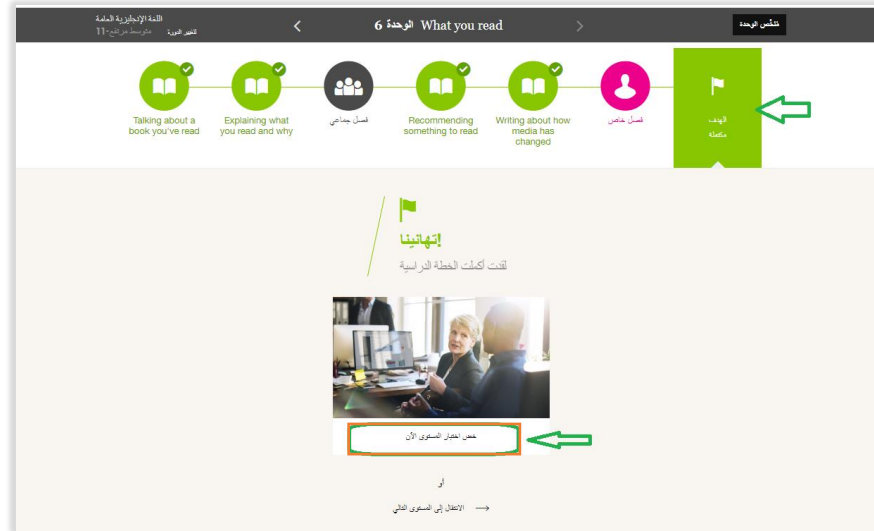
اللغة الإنجليزية العامة
متوسط مرتفع - 11
تغيير الدورة
الوحدة 6 What you read
ملخّص الوحدة

Talking about a book you've read
Explaining what you read and why
فصل جماعي
Recommending something to read
Writing about how media has changed
فصل خاص
الهدف
مكتملة

تهانينا!
لقد أكملت الخطة الدراسية

خض اختبار المستوى الآن

أو

الانتقال إلى المستوى التالي ⟶